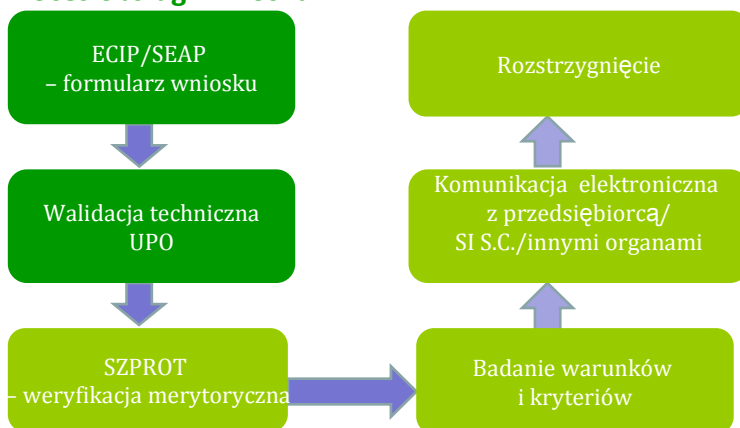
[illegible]

ECIP/SEAP
– formularz wniosku

Walidacja techniczna
UPO

SZPROT
– weryfikacja merytoryczna

Badanie warunków
i kryteriów

Komunikacja elektroniczna
z przedsiębiorcą/
SI S.C./innymi organami

Rozstrzygnięcie